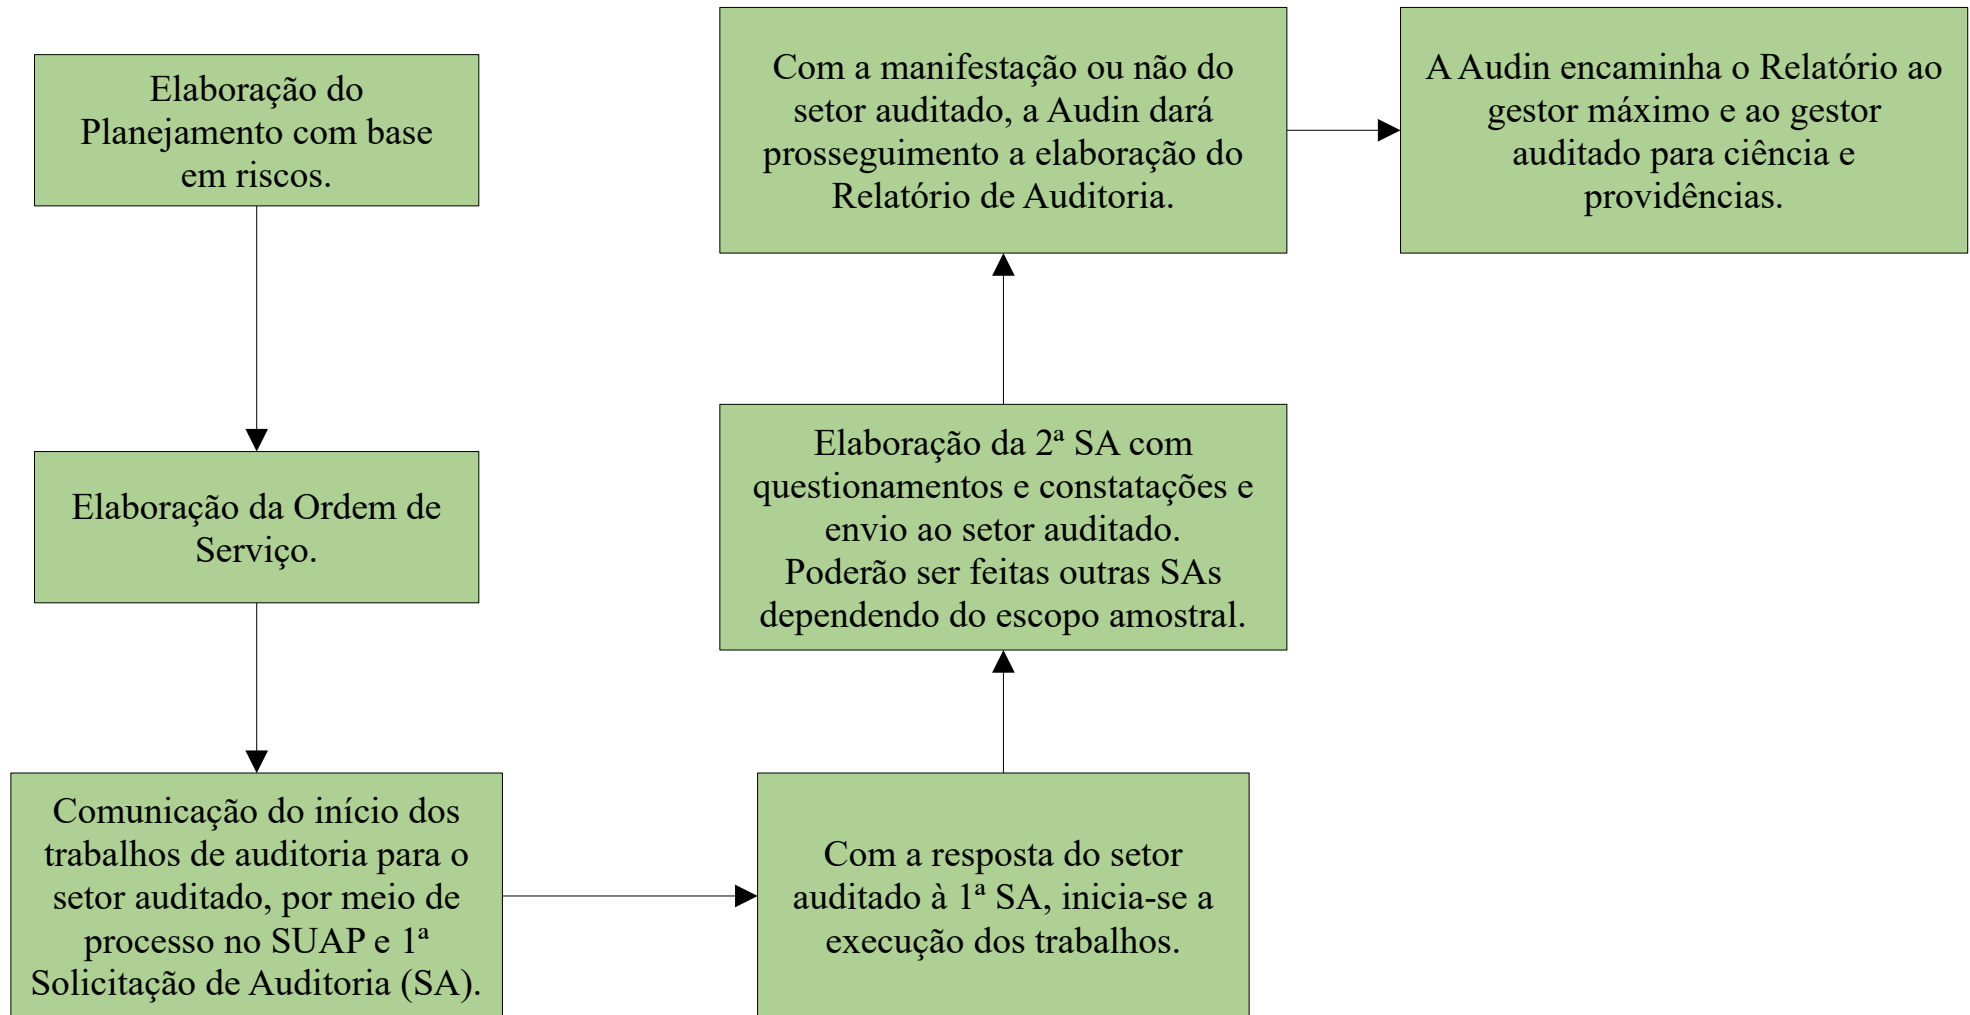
Elaboração do Planejamento com base em riscos.

Elaboração da Ordem de Serviço.

Comunicação do início dos trabalhos de auditoria para o setor auditado, por meio de processo no SUAP e 1ª Solicitação de Auditoria (SA).

Com a resposta do setor auditado à 1ª SA, inicia-se a execução dos trabalhos.

Elaboração da 2ª SA com questionamentos e constatações e envio ao setor auditado. Poderão ser feitas outras SAs dependendo do escopo amostral.

Com a manifestação ou não do setor auditado, a Audin dará prosseguimento a elaboração do Relatório de Auditoria.

A Audin encaminha o Relatório ao gestor máximo e ao gestor auditado para ciência e providências.